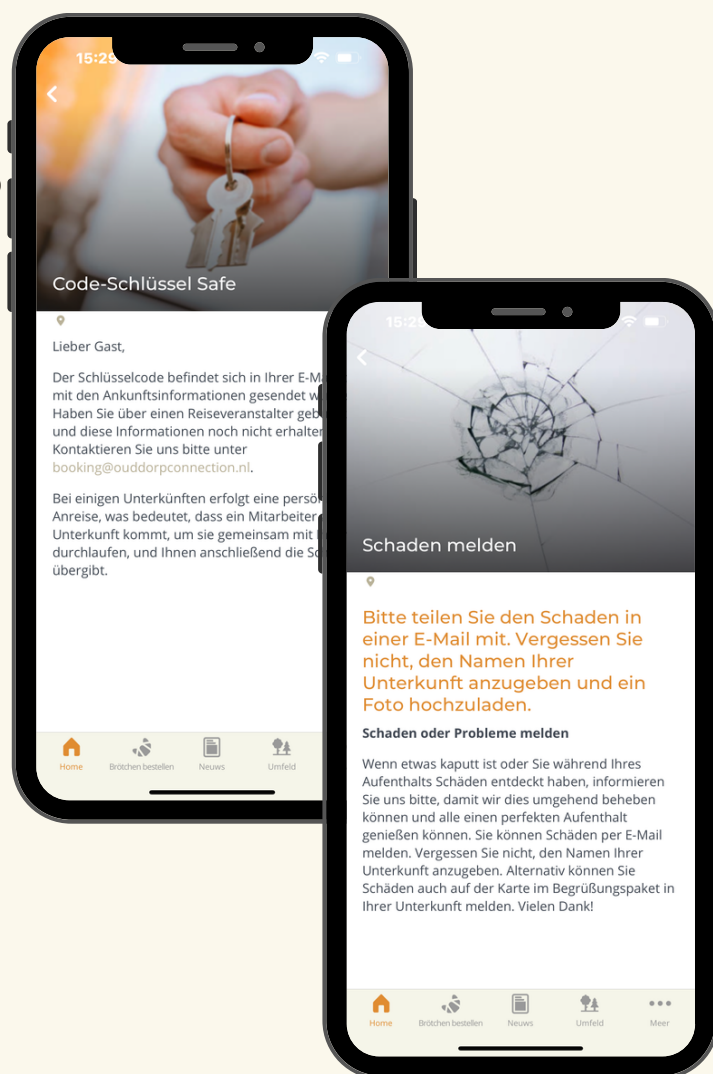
15:29

Code-Schlüssel Safe

Lieber Gast,

Der Schlüsselcode befindet sich in Ihrer E-M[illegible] mit den Ankunftsinformationen gesendet w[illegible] Haben Sie über einen Reiseveranstalter geb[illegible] und diese Informationen noch nicht erhalten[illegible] Kontaktieren Sie uns bitte unter booking@ouddorpconnection.nl.

Bei einigen Unterkünften erfolgt eine persö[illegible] Anreise, was bedeutet, dass ein Mitarbeiter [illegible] Unterkunft kommt, um sie gemeinsam mit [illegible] durchlaufen, und Ihnen anschließend die Sc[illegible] übergibt.

Home Brötchen bestellen Neuws Umfeld

15:29

Schaden melden

Bitte teilen Sie den Schaden in einer E-Mail mit. Vergessen Sie nicht, den Namen Ihrer Unterkunft anzugeben und ein Foto hochzuladen.

Schaden oder Probleme melden

Wenn etwas kaputt ist oder Sie während Ihres Aufenthalts Schäden entdeckt haben, informieren Sie uns bitte, damit wir dies umgehend beheben können und alle einen perfekten Aufenthalt genießen können. Sie können Schäden per E-Mail melden. Vergessen Sie nicht, den Namen Ihrer Unterkunft anzugeben. Alternativ können Sie Schäden auch auf der Karte im Begrüßungspaket in Ihrer Unterkunft melden. Vielen Dank!

Home Brötchen bestellen Neuws Umfeld Meer